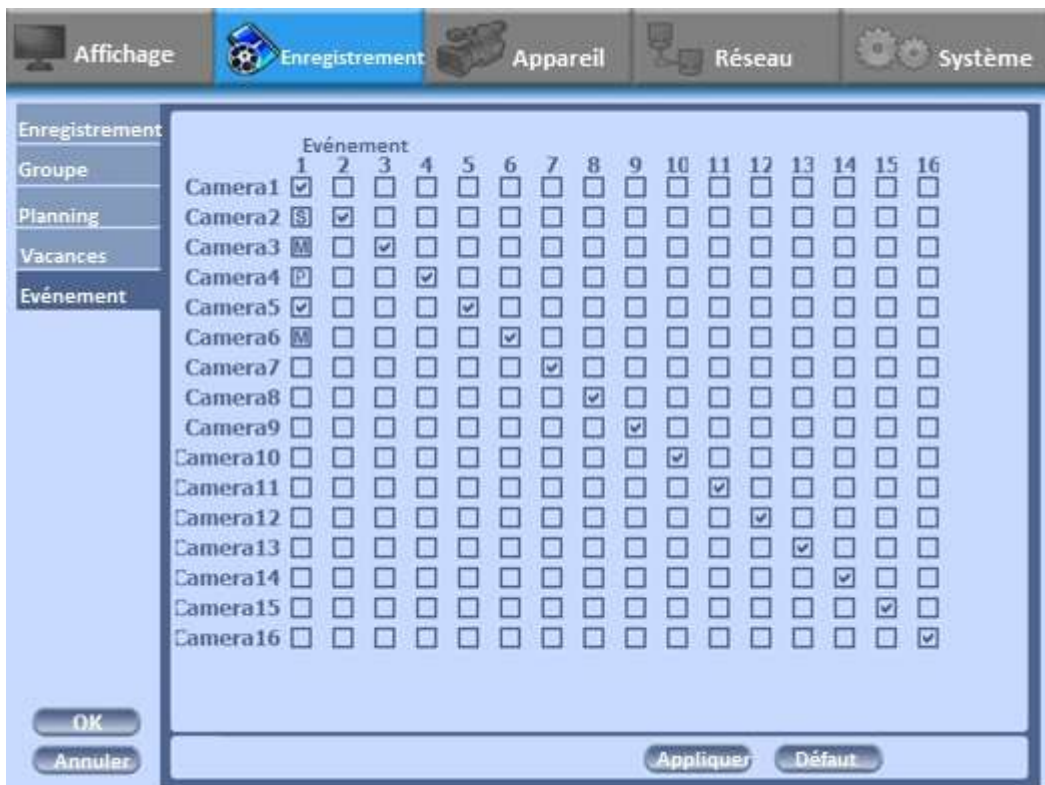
Affichage Enregistrement Appareil Réseau Système

Enregistrement
Groupe
Planning
Vacances
Evénement

Evénement

| | 1 | 2 | 3 | 4 | 5 | 6 | 7 | 8 | 9 | 10 | 11 | 12 | 13 | 14 | 15 | 16 |
|---|---|---|---|---|---|---|---|---|---|---|---|---|---|---|---|---|
| Camera1 | ☑ | ☐ | ☐ | ☐ | ☐ | ☐ | ☐ | ☐ | ☐ | ☐ | ☐ | ☐ | ☐ | ☐ | ☐ | ☐ |
| Camera2 | S | ☑ | ☐ | ☐ | ☐ | ☐ | ☐ | ☐ | ☐ | ☐ | ☐ | ☐ | ☐ | ☐ | ☐ | ☐ |
| Camera3 | M | ☐ | ☑ | ☐ | ☐ | ☐ | ☐ | ☐ | ☐ | ☐ | ☐ | ☐ | ☐ | ☐ | ☐ | ☐ |
| Camera4 | P | ☐ | ☐ | ☑ | ☐ | ☐ | ☐ | ☐ | ☐ | ☐ | ☐ | ☐ | ☐ | ☐ | ☐ | ☐ |
| Camera5 | ☑ | ☐ | ☐ | ☐ | ☑ | ☐ | ☐ | ☐ | ☐ | ☐ | ☐ | ☐ | ☐ | ☐ | ☐ | ☐ |
| Camera6 | M | ☐ | ☐ | ☐ | ☐ | ☑ | ☐ | ☐ | ☐ | ☐ | ☐ | ☐ | ☐ | ☐ | ☐ | ☐ |
| Camera7 | ☐ | ☐ | ☐ | ☐ | ☐ | ☐ | ☑ | ☐ | ☐ | ☐ | ☐ | ☐ | ☐ | ☐ | ☐ | ☐ |
| Camera8 | ☐ | ☐ | ☐ | ☐ | ☐ | ☐ | ☐ | ☑ | ☐ | ☐ | ☐ | ☐ | ☐ | ☐ | ☐ | ☐ |
| Camera9 | ☐ | ☐ | ☐ | ☐ | ☐ | ☐ | ☐ | ☐ | ☑ | ☐ | ☐ | ☐ | ☐ | ☐ | ☐ | ☐ |
| Camera10 | ☐ | ☐ | ☐ | ☐ | ☐ | ☐ | ☐ | ☐ | ☐ | ☑ | ☐ | ☐ | ☐ | ☐ | ☐ | ☐ |
| Camera11 | ☐ | ☐ | ☐ | ☐ | ☐ | ☐ | ☐ | ☐ | ☐ | ☐ | ☑ | ☐ | ☐ | ☐ | ☐ | ☐ |
| Camera12 | ☐ | ☐ | ☐ | ☐ | ☐ | ☐ | ☐ | ☐ | ☐ | ☐ | ☐ | ☑ | ☐ | ☐ | ☐ | ☐ |
| Camera13 | ☐ | ☐ | ☐ | ☐ | ☐ | ☐ | ☐ | ☐ | ☐ | ☐ | ☐ | ☐ | ☑ | ☐ | ☐ | ☐ |
| Camera14 | ☐ | ☐ | ☐ | ☐ | ☐ | ☐ | ☐ | ☐ | ☐ | ☐ | ☐ | ☐ | ☐ | ☑ | ☐ | ☐ |
| Camera15 | ☐ | ☐ | ☐ | ☐ | ☐ | ☐ | ☐ | ☐ | ☐ | ☐ | ☐ | ☐ | ☐ | ☐ | ☑ | ☐ |
| Camera16 | ☐ | ☐ | ☐ | ☐ | ☐ | ☐ | ☐ | ☐ | ☐ | ☐ | ☐ | ☐ | ☐ | ☐ | ☐ | ☑ |

OK
Annuler
Appliquer Défaut